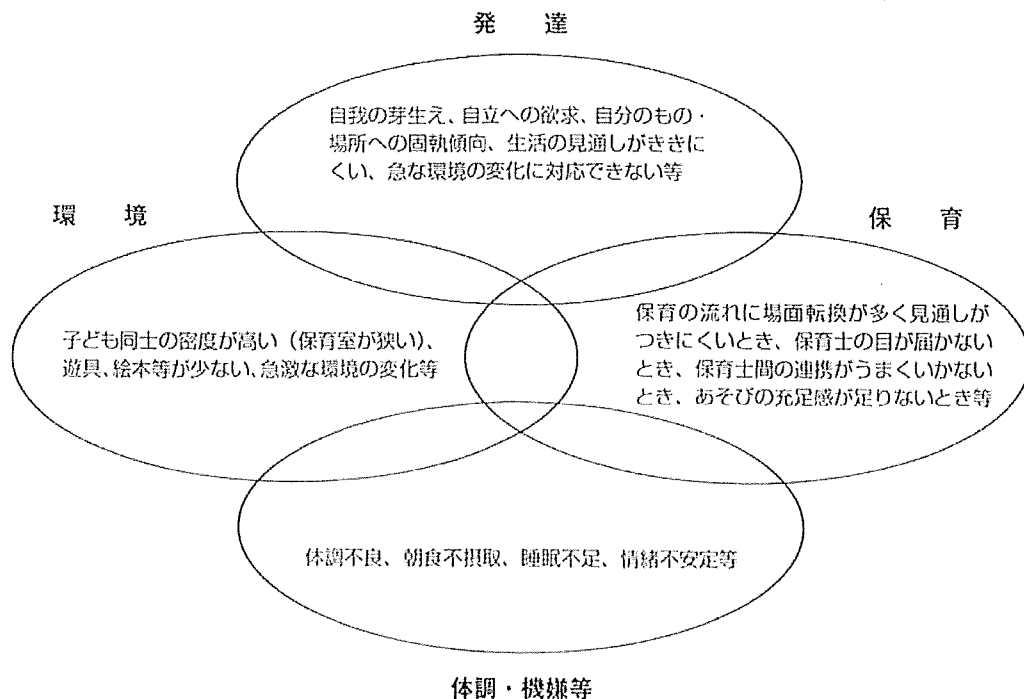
発　達

自我の芽生え、自立への欲求、自分のもの・場所への固執傾向、生活の見通しがききにくい、急な環境の変化に対応できない等

環　境

子ども同士の密度が高い（保育室が狭い）、遊具、絵本等が少ない、急激な環境の変化等

保　育

保育の流れに場面転換が多く見通しがつきにくいとき、保育士の目が届かないとき、保育士間の連携がうまくいかないとき、あそびの充足感が足りないとき等

体調不良、朝食不摂取、睡眠不足、情緒不安定等

体調・機嫌等